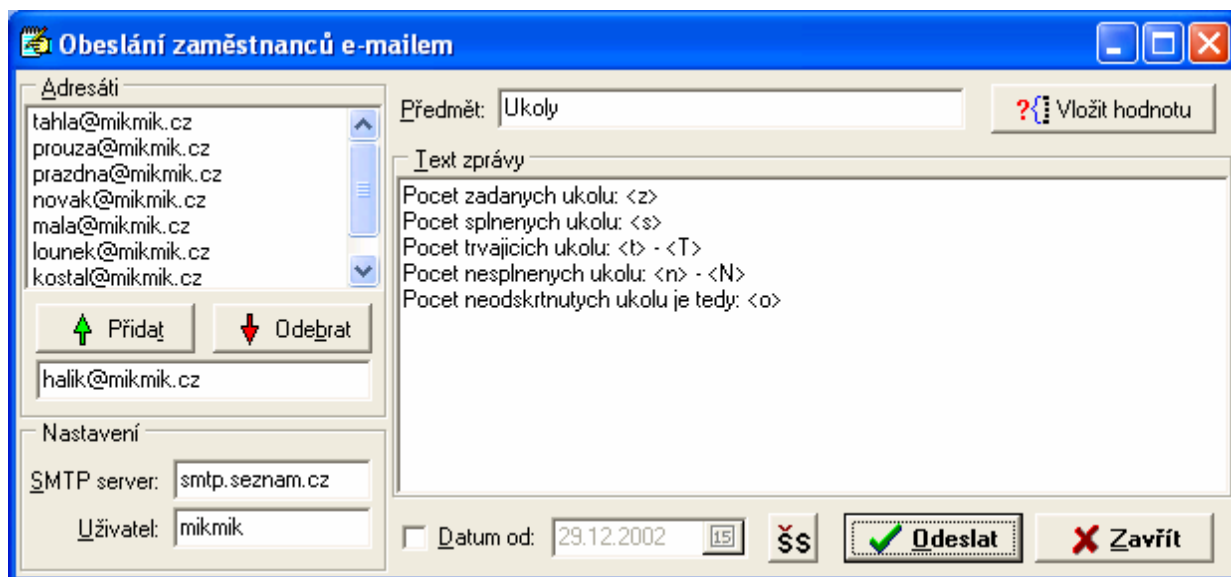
Obeslání zaměstnanců e-mailem

Adresáti
tahla@mikmik.cz
prouza@mikmik.cz
prazdna@mikmik.cz
novak@mikmik.cz
mala@mikmik.cz
lounek@mikmik.cz
kostal@mikmik.cz

Přidat
Odebrat
halik@mikmik.cz

Nastavení
SMTP server: smtp.seznam.cz
Uživatel: mikmik

Předmět: Ukoly
?{ Vložit hodnotu

Text zprávy
Pocet zadanych ukolu: <z>
Pocet splnenych ukolu: <s>
Pocet trvajicich ukolu: <t> - <T>
Pocet nesplnenych ukolu: <n> - <N>
Pocet neodskrtnutych ukolu je tedy: <o>

Datum od: 29.12.2002 15
ŠS
Odeslat
Zavřít